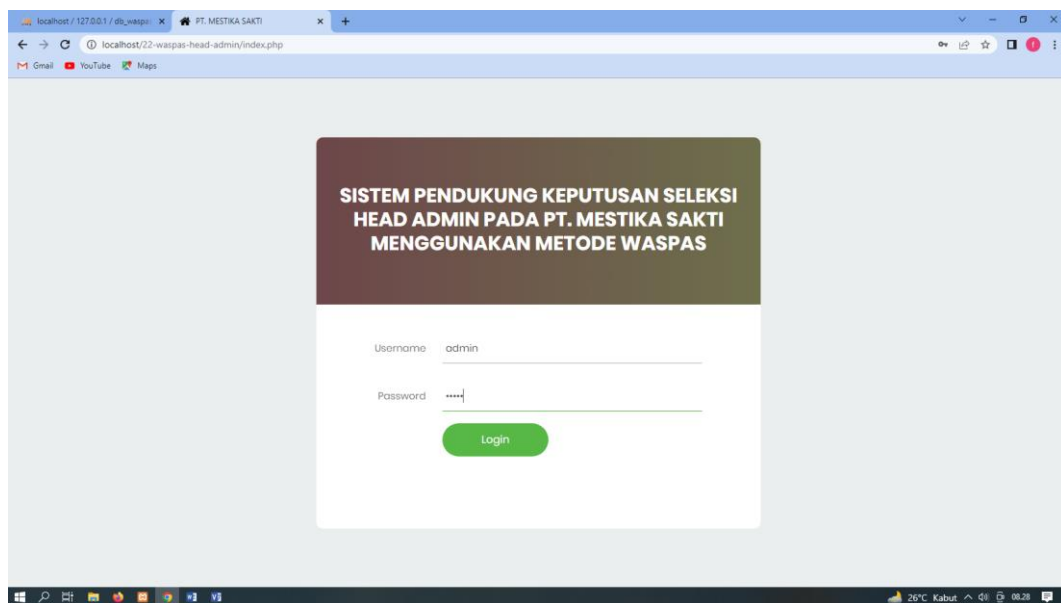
localhost / 127.0.0.1 / db_waspa: ×
PT. MESTIKA SAKTI ×
localhost/22-waspas-head-admin/index.php
Gmail YouTube Maps

SISTEM PENDUKUNG KEPUTUSAN SELEKSI HEAD ADMIN PADA PT. MESTIKA SAKTI MENGGUNAKAN METODE WASPAS

Username admin

Password •••••

Login

26°C Kabut 08.28